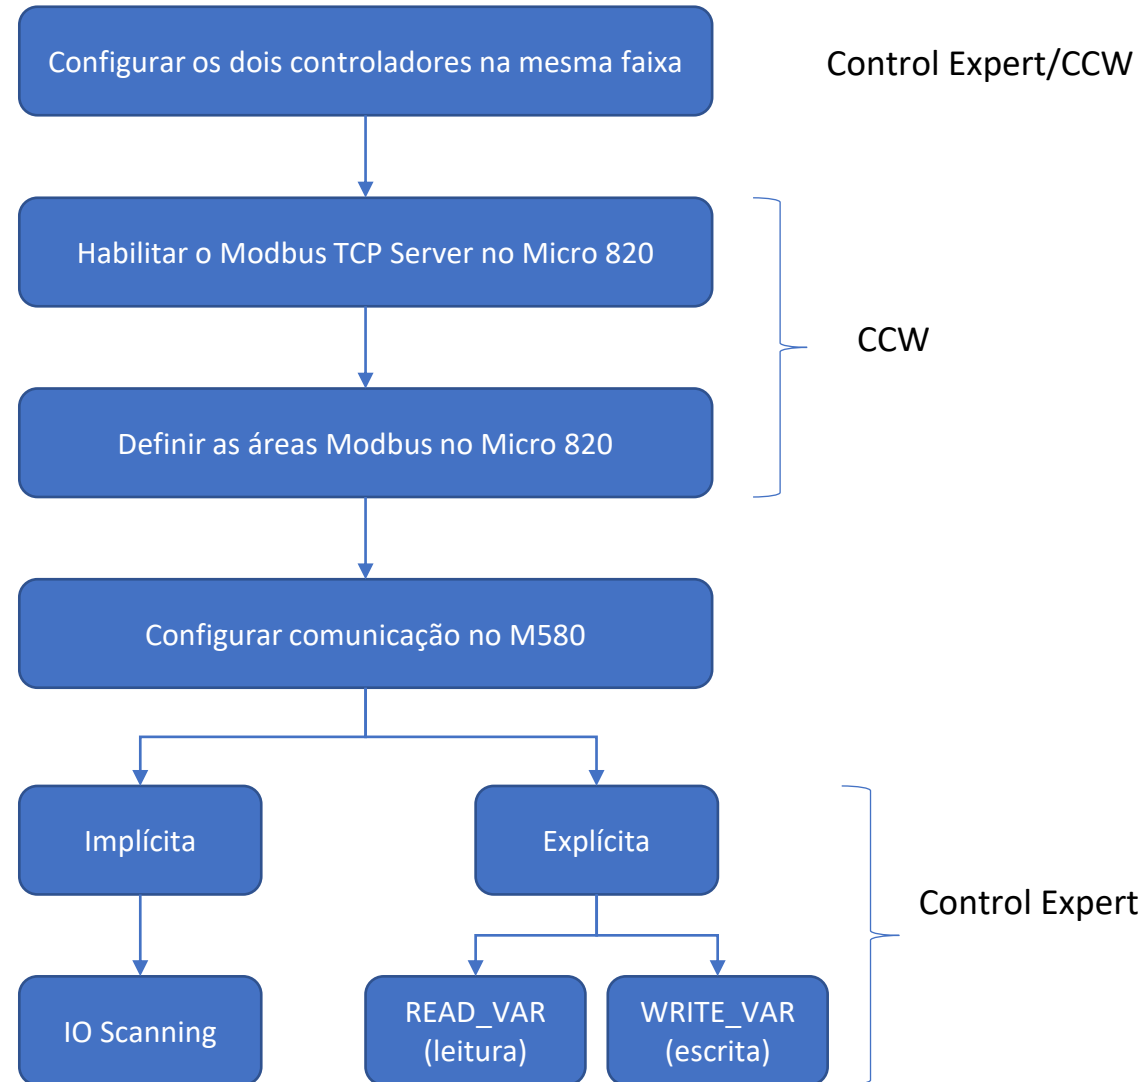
Configurar os dois controladores na mesma faixa

Control Expert/CCW

Habilitar o Modbus TCP Server no Micro 820

Definir as áreas Modbus no Micro 820

CCW

Configurar comunicação no M580

Implícita

Explícita

IO Scanning

READ_VAR (leitura)

WRITE_VAR (escrita)

Control Expert